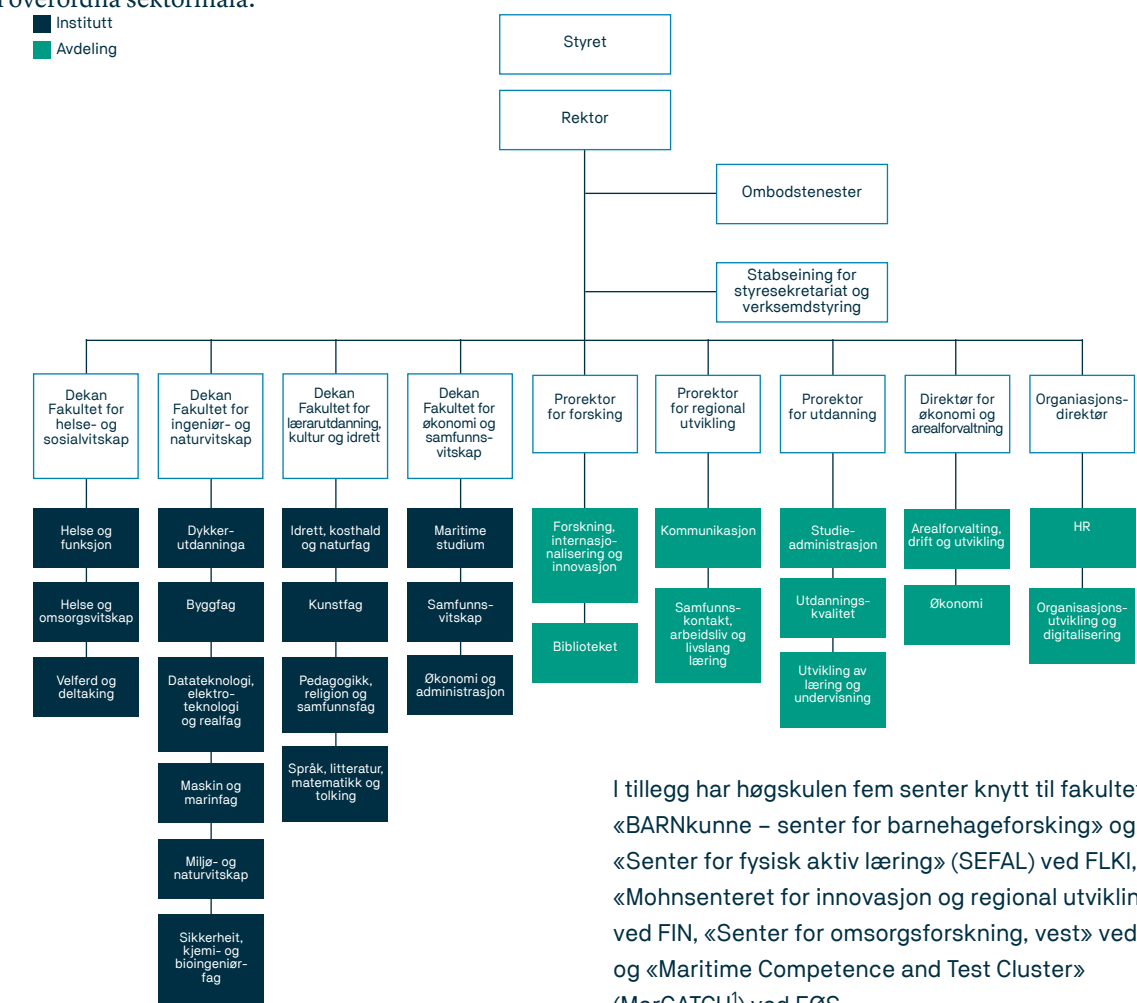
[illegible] overordna sektormåla:

Institutt
Avdeling

Styret

Rektor

Ombodstenester

Stabseining for styresekretariat og verksemdstyring

Dekan Fakultet for helse- og sosialvitskap

Helse og funksjon

Helse og omsorgsvitskap

Velferd og deltaking

Dekan Fakultet for ingeniør- og naturvitskap

Dykkerutdanninga

Byggfag

Datateknologi, elektroteknologi og realfag

Maskin og marinfag

Miljø- og naturvitskap

Sikkerheit, kjemi- og bioingeniørfag

Dekan Fakultet for lærarutdanning, kultur og idrett

Idrett, kosthald og naturfag

Kunstfag

Pedagogikk, religion og samfunnsfag

Språk, litteratur, matematikk og tolking

Dekan Fakultet for økonomi og samfunnsvitskap

Maritime studium

Samfunnsvitskap

Økonomi og administrasjon

Prorektor for forsking

Forskning, internasjonalisering og innovasjon

Biblioteket

Prorektor for regional utvikling

Kommunikasjon

Samfunnskontakt, arbeidsliv og livslang læring

Prorektor for utdanning

Studieadministrasjon

Utdanningskvalitet

Utvikling av læring og undervisning

Direktør for økonomi og arealforvaltning

Arealforvalting, drift og utvikling

Økonomi

Organiasjonsdirektør

HR

Organisasjonsutvikling og digitalisering

I tillegg har høgskulen fem senter knytt til fakultet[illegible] «BARNkunne – senter for barnehageforsking» og «Senter for fysisk aktiv læring» (SEFAL) ved FLKI, «Mohnsenteret for innovasjon og regional utviklin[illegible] ved FIN, «Senter for omsorgsforskning, vest» ved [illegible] og «Maritime Competence and Test Cluster» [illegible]